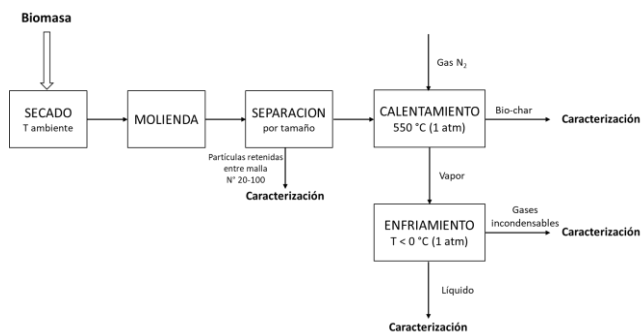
Biomasa

SECADO
T ambiente

MOLIENDA

SEPARACION
por tamaño

Partículas retenidas entre malla N° 20-100

Caracterización

Gas $N_2$

CALENTAMIENTO
550 °C (1 atm)

Bio-char

Caracterización

Vapor

ENFRIAMIENTO
T < 0 °C (1 atm)

Gases incondensables

Caracterización

Líquido

Caracterización